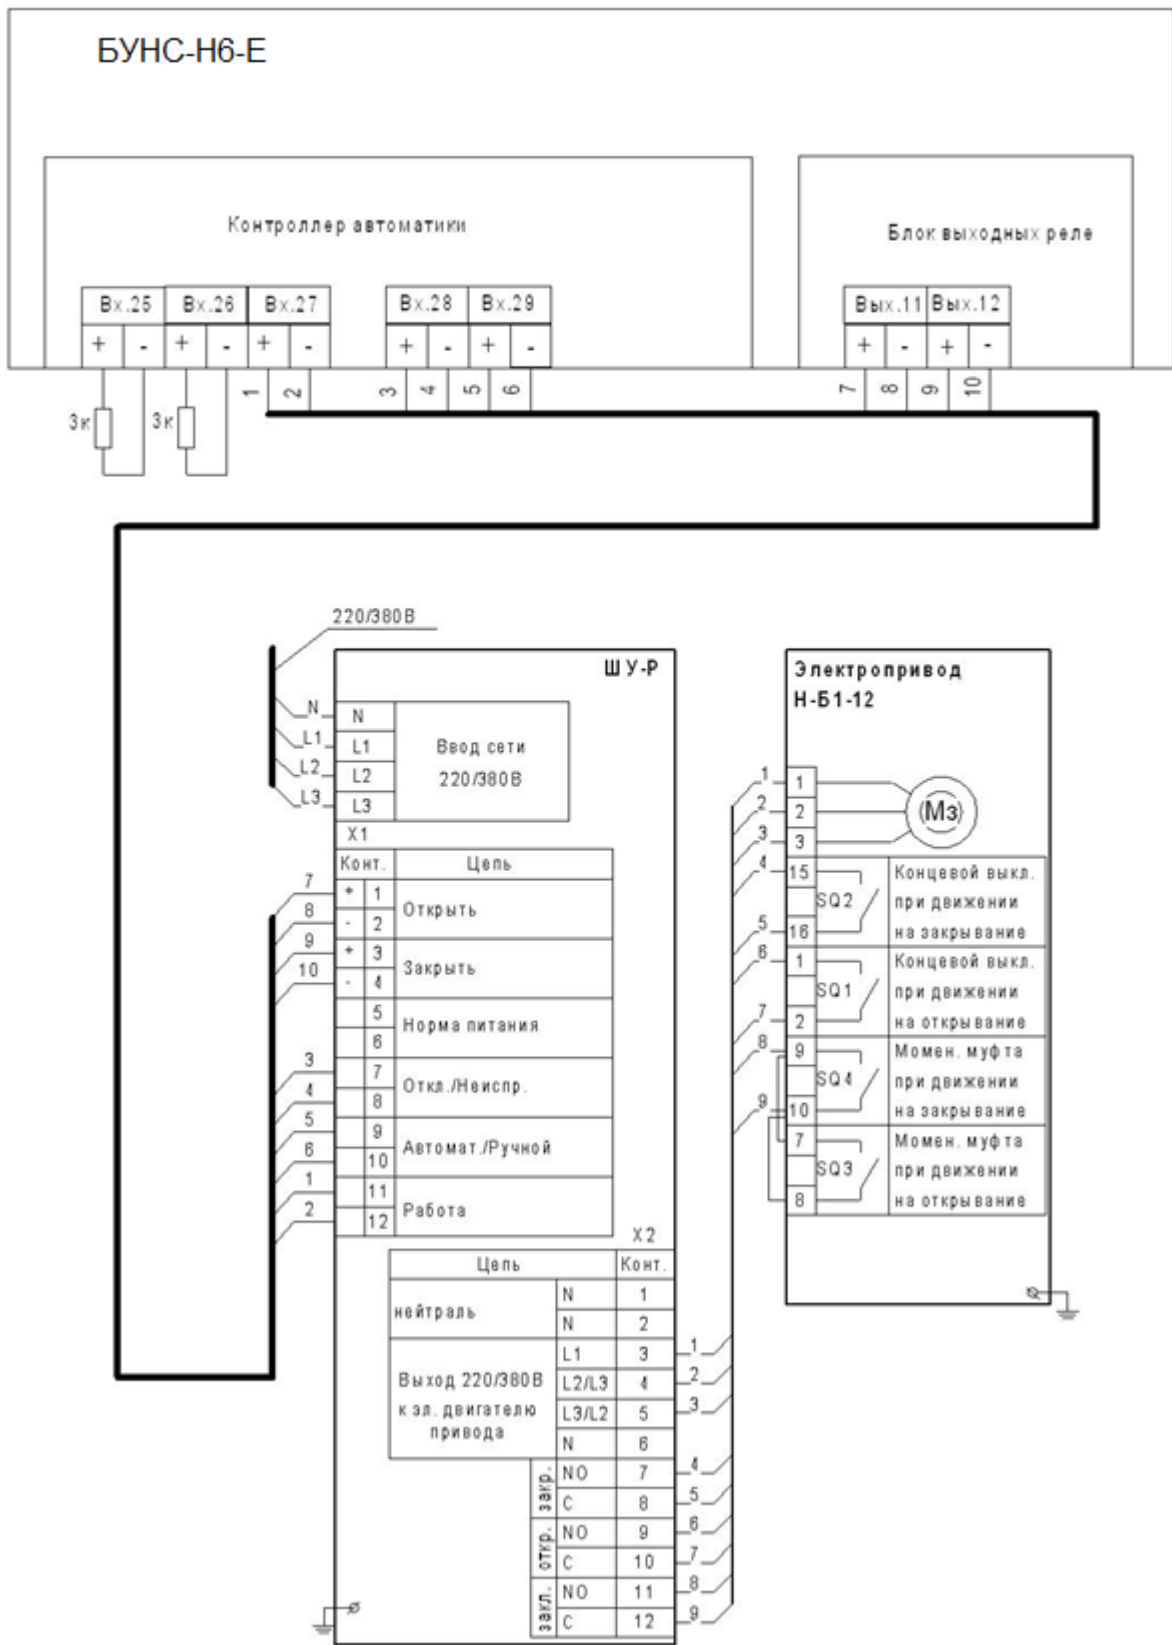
БУНС-Н6-Е

Контроллер автоматики

Блок выходных реле

| Вх.25 | | Вх.26 | | Вх.27 | |
|---|---|---|---|---|---|
| + | - | + | - | + | - |

| Вх.28 | | Вх.29 | |
|---|---|---|---|
| + | - | + | - |

| Вых.11 | | Вых.12 | |
|---|---|---|---|
| + | - | + | - |

3к 3к 1 2 3 4 5 6 7 8 9 10

220/380В

ШУ-Р

N L1 L2 L3

| N | Ввод сети 220/380В |
|---|---|
| L1 | |
| L2 | |
| L3 | |

X1

| Конт. | | Цепь |
|---|---|---|
| + | 1 | Открыть |
| - | 2 | |
| + | 3 | Закрыть |
| - | 4 | |
| | 5 | Норма питания |
| | 6 | |
| | 7 | Откл./Неиспр. |
| | 8 | |
| | 9 | Автомат./Ручной |
| | 10 | |
| | 11 | Работа |
| | 12 | |

7 8 9 10 3 4 5 6 1 2

X2

| Цепь | | Конт. |
|---|---|---|
| нейтраль | N | 1 |
| | N | 2 |
| Выход 220/380В к эл. двигателю привода | L1 | 3 |
| | L2/L3 | 4 |
| | L3/L2 | 5 |
| | N | 6 |
| закр. | NO | 7 |
| | C | 8 |
| откр. | NO | 9 |
| | C | 10 |
| закл. | NO | 11 |
| | C | 12 |

1 2 3 4 5 6 7 8 9

Электропривод
Н-Б1-12

1 2 3 Мз

| 15 | SQ2 | Концевой выкл. при движении на закрывание |
|---|---|---|
| 16 | | |
| 1 | SQ1 | Концевой выкл. при движении на открывание |
| 2 | | |
| 9 | SQ4 | Момен. муфта при движении на закрывание |
| 10 | | |
| 7 | SQ3 | Момен. муфта при движении на открывание |
| 8 | | |

1 2 3 4 5 6 7 8 9